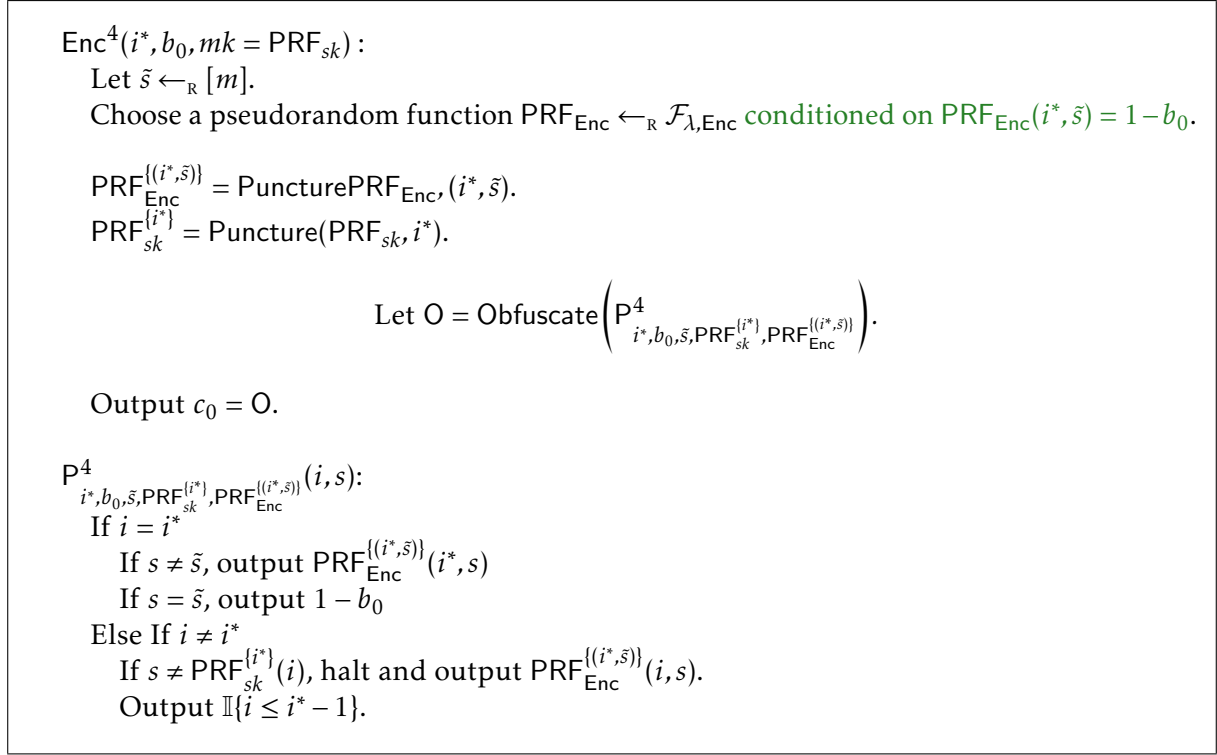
$\mathsf{Enc}^4(i^*, b_0, mk = \mathsf{PRF}_{sk})$ :

Let $\tilde{s} \leftarrow_{\mathrm{R}} [m]$.

Choose a pseudorandom function $\mathsf{PRF}_{\mathsf{Enc}} \leftarrow_{\mathrm{R}} \mathcal{F}_{\lambda,\mathsf{Enc}}$ conditioned on $\mathsf{PRF}_{\mathsf{Enc}}(i^*, \tilde{s}) = 1 - b_0$.

$\mathsf{PRF}_{\mathsf{Enc}}^{\{(i^*,\tilde{s})\}} = \mathsf{PuncturePRF}_{\mathsf{Enc}}, (i^*, \tilde{s})$.

$\mathsf{PRF}_{sk}^{\{i^*\}} = \mathsf{Puncture}(\mathsf{PRF}_{sk}, i^*)$.

Let $\mathsf{O} = \mathsf{Obfuscate}\left(\mathsf{P}^4_{i^*, b_0, \tilde{s}, \mathsf{PRF}_{sk}^{\{i^*\}}, \mathsf{PRF}_{\mathsf{Enc}}^{\{(i^*,\tilde{s})\}}}\right)$.

Output $c_0 = \mathsf{O}$.

$\mathsf{P}^4_{i^*, b_0, \tilde{s}, \mathsf{PRF}_{sk}^{\{i^*\}}, \mathsf{PRF}_{\mathsf{Enc}}^{\{(i^*,\tilde{s})\}}}(i, s)$:

If $i = i^*$

If $s \neq \tilde{s}$, output $\mathsf{PRF}_{\mathsf{Enc}}^{\{(i^*,\tilde{s})\}}(i^*, s)$

If $s = \tilde{s}$, output $1 - b_0$

Else If $i \neq i^*$

If $s \neq \mathsf{PRF}_{sk}^{\{i^*\}}(i)$, halt and output $\mathsf{PRF}_{\mathsf{Enc}}^{\{(i^*,\tilde{s})\}}(i, s)$.

Output $\mathbb{I}\{i \leq i^* - 1\}$.